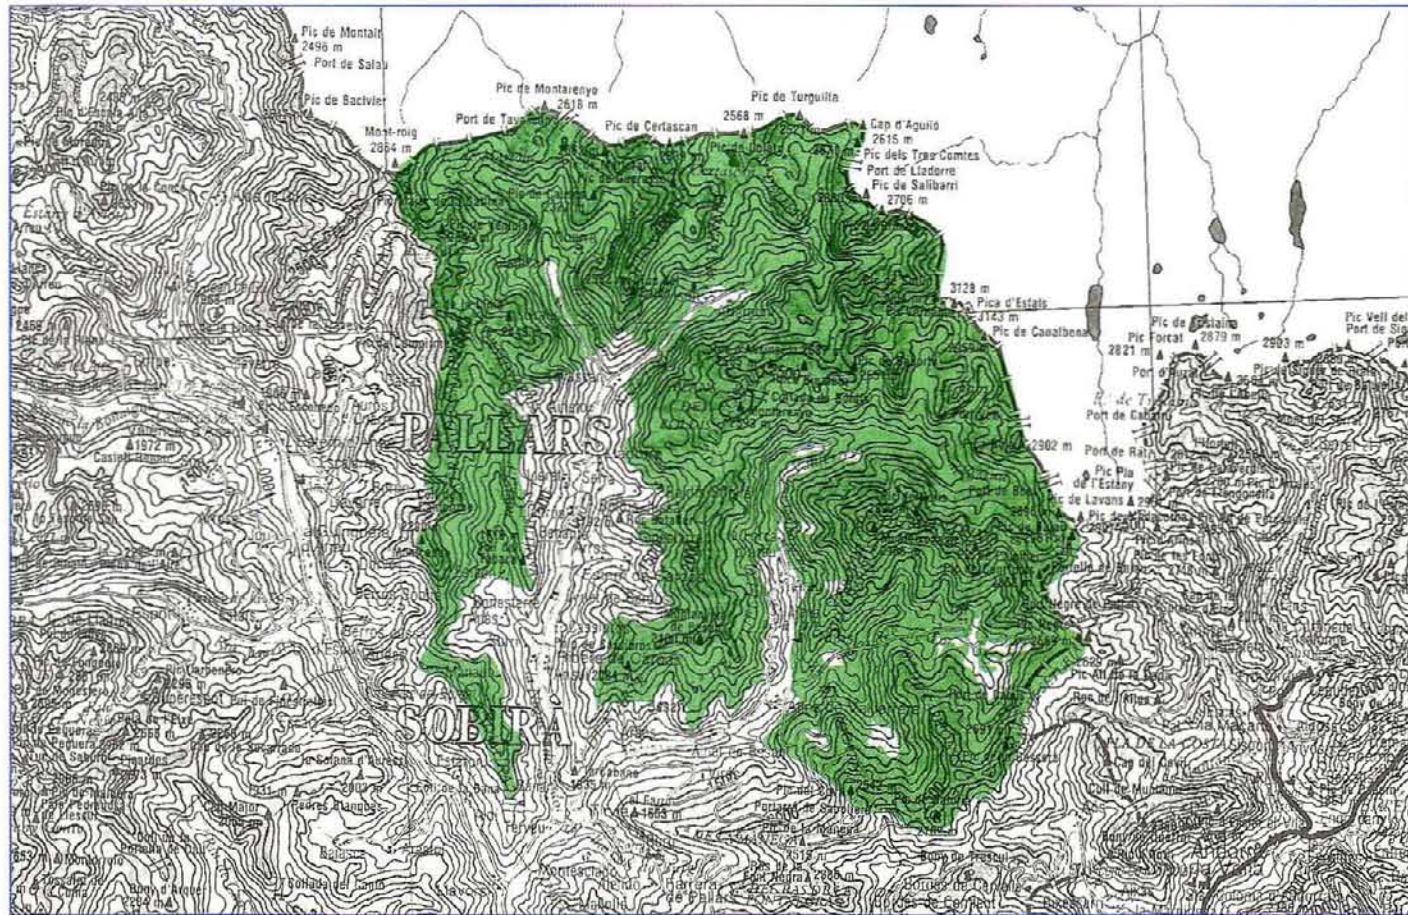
Pic de Montaill
2496 m
Port de Salau
Pic de Baciver
Mont-roig
2864 m
Pic de Montarenyo
2618 m
Port de Tavascan
Pic de Certascan
2568 m
Pic de Turguilla
Cap d'Aguiló
2615 m
Pic dels Tres Comtes
Port de Lladorre
Pic de Salibarri
2706 m
3128 m
Pica d'Estats
3143 m
Pic de Canalbona
Pic de Sotllo
Pic Forcat
2821 m
2879 m
2903 m
Pic Vell de
Port de Si
Port de Cabanyó
2902 m
Port de Rat
Pic Pla de l'Estany
Pic de Lavans
1972 m
Castell
PALLARS
SOBIRÀ
2665 m
Cap del Port
Coll de Muntanyó
Pic de Sapeira
Portarró de Sapeira
1583 m
Tírvia
Farrera
Alins
Areu
Àreu
Llavorsí
Ribera de Cardós
Lleret
Vall Ferrera
Andorra
Pic de la Rabassa
Tor
Bordes de Conflent
Gerri de la Sal
Port d'Aula
Port de Boet
Caracolera
2254 m
Estaon
Burg
Cerbi
Roní
Montesclado
Farrera
Coll de Sant Josep